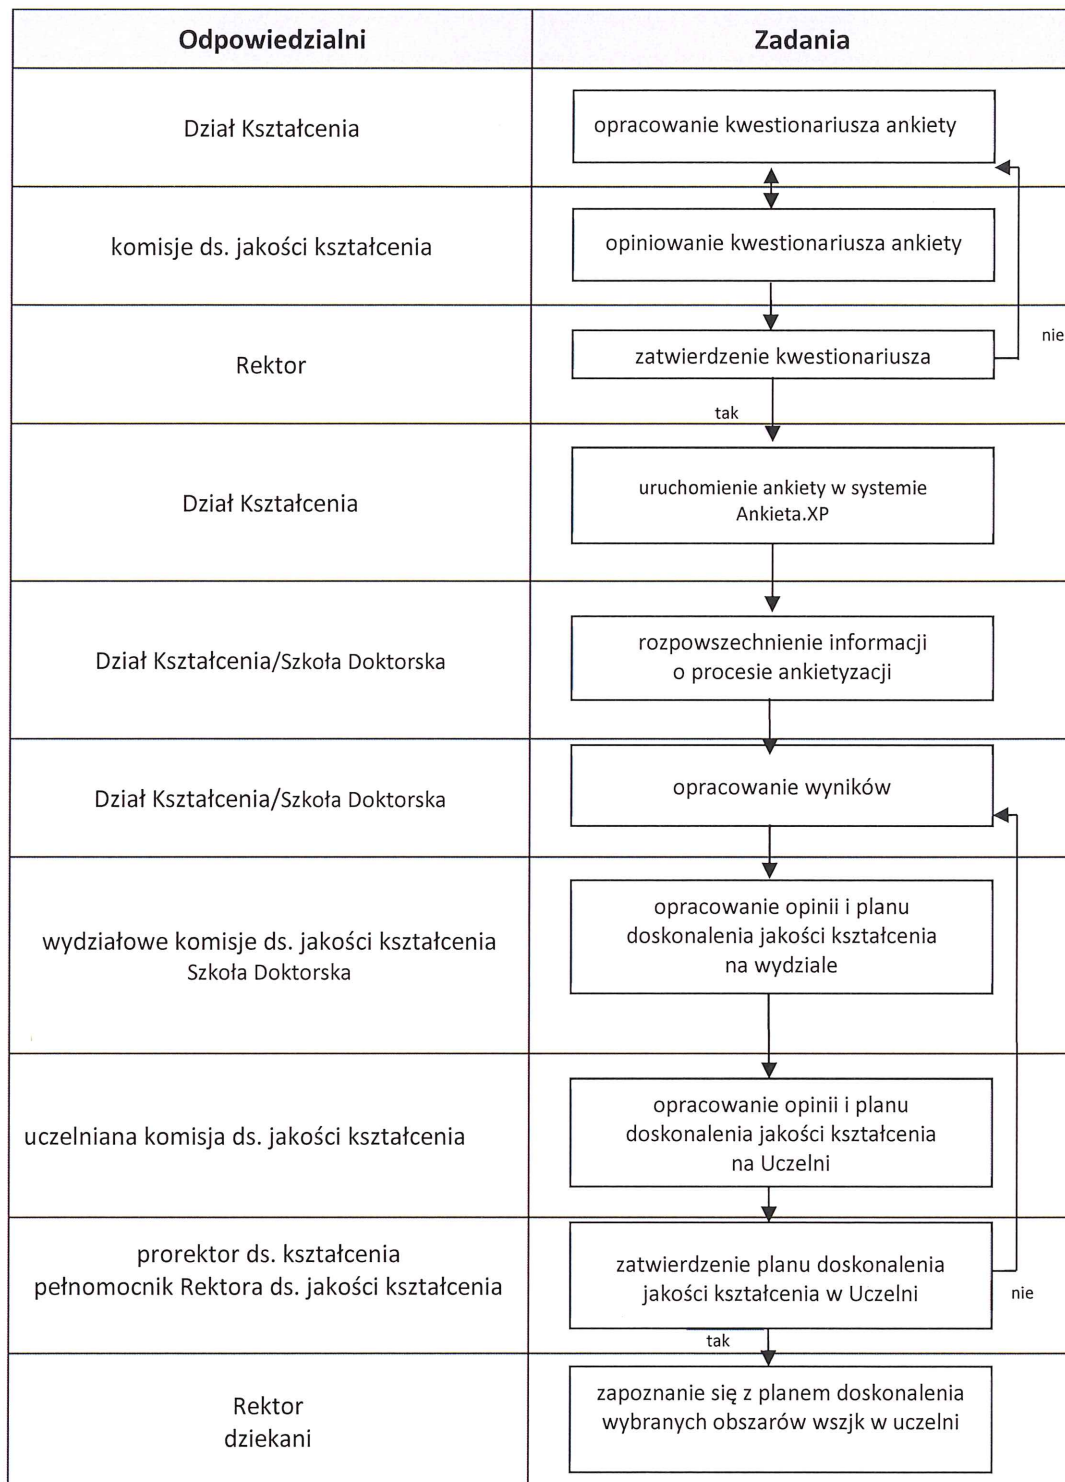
| Odpowiedzialni | Zadania |
|---|---|
| Dział Kształcenia | opracowanie kwestionariusza ankiety |
| komisje ds. jakości kształcenia | opiniowanie kwestionariusza ankiety |
| Rektor | zatwierdzenie kwestionariusza |
| Dział Kształcenia | uruchomienie ankiety w systemie Ankieta.XP |
| Dział Kształcenia/Szkoła Doktorska | rozpowszechnienie informacji o procesie ankietyzacji |
| Dział Kształcenia/Szkoła Doktorska | opracowanie wyników |
| wydziałowe komisje ds. jakości kształcenia Szkoła Doktorska | opracowanie opinii i planu doskonalenia jakości kształcenia na wydziale |
| uczelniana komisja ds. jakości kształcenia | opracowanie opinii i planu doskonalenia jakości kształcenia na Uczelni |
| prorektor ds. kształcenia pełnomocnik Rektora ds. jakości kształcenia | zatwierdzenie planu doskonalenia jakości kształcenia w Uczelni |
| Rektor dziekani | zapoznanie się z planem doskonalenia wybranych obszarów wszjk w uczelni |

nie
tak
nie
tak